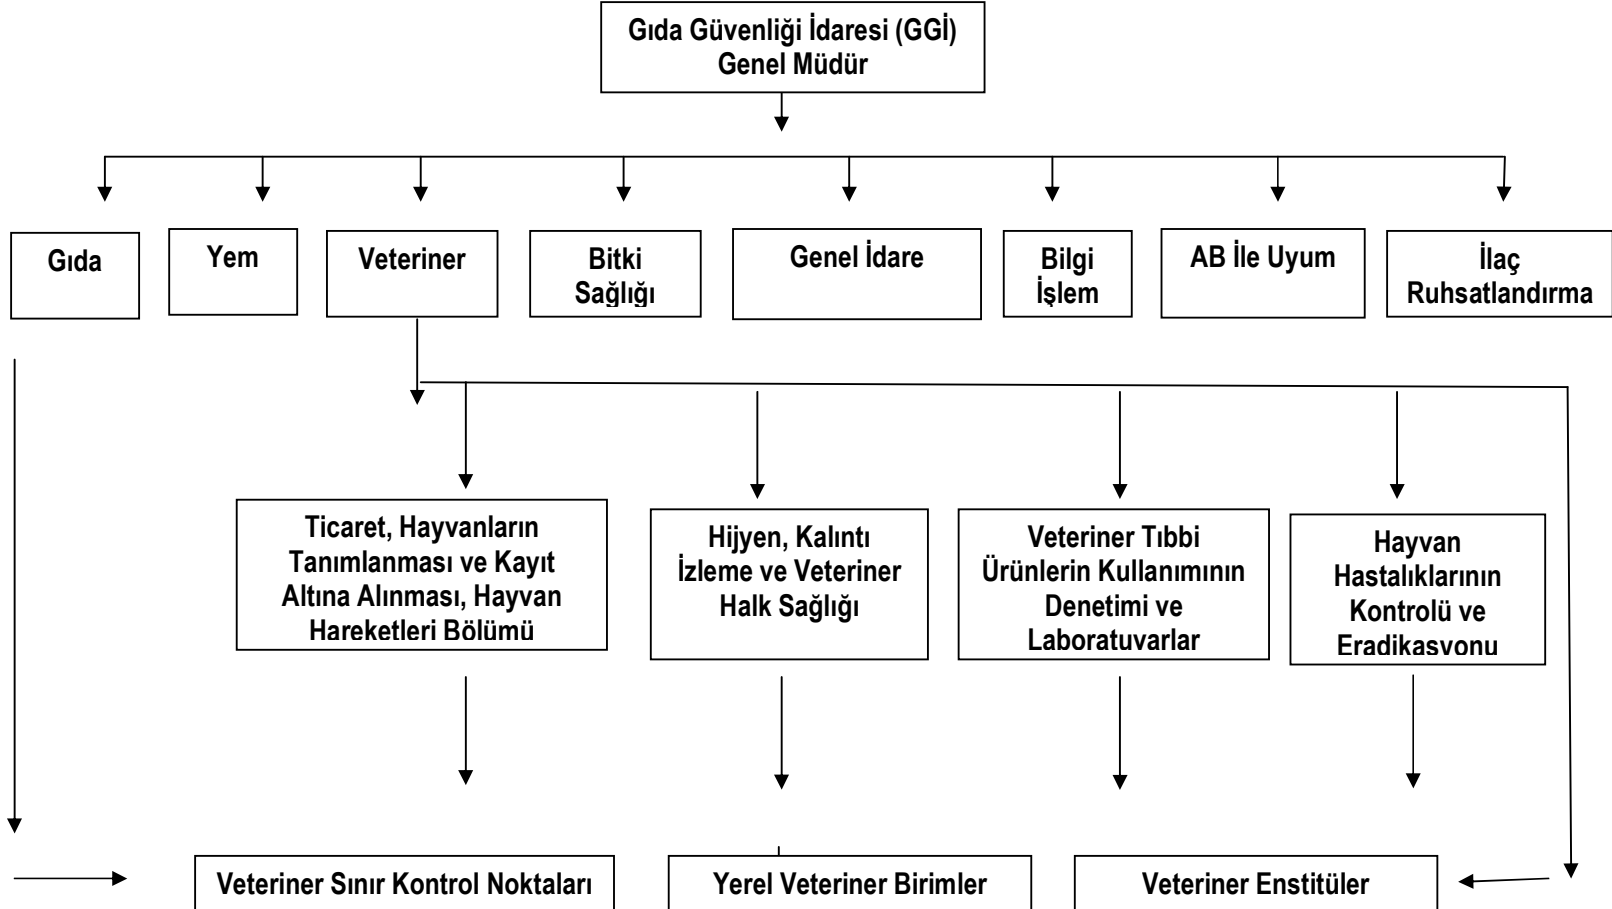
Gıda Güvenliği İdaresi (GGİ)
Genel Müdür

Gıda

Yem

Veteriner

Bitki Sağlığı

Genel İdare

Bilgi İşlem

AB İle Uyum

İlaç Ruhsatlandırma

Ticaret, Hayvanların Tanımlanması ve Kayıt Altına Alınması, Hayvan Hareketleri Bölümü

Hijyen, Kalıntı İzleme ve Veteriner Halk Sağlığı

Veteriner Tıbbi Ürünlerin Kullanımının Denetimi ve Laboratuvarlar

Hayvan Hastalıklarının Kontrolü ve Eradikasvonu

Veteriner Sınır Kontrol Noktaları

Yerel Veteriner Birimler

Veteriner Enstitüler